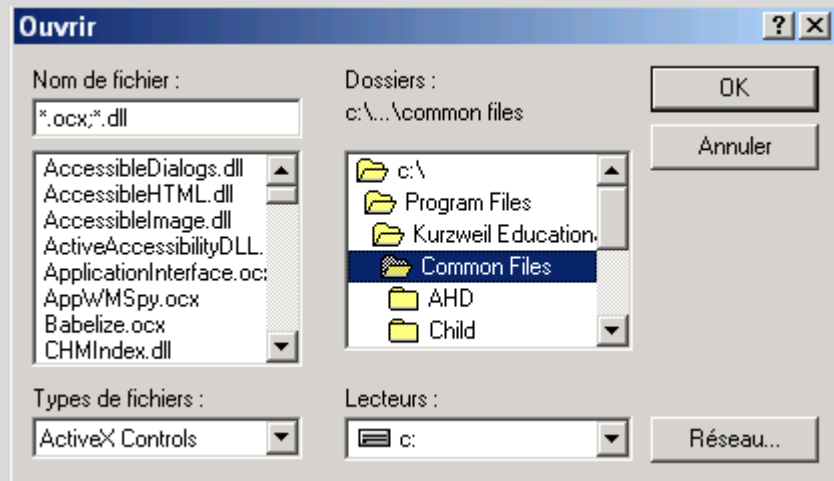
Ouvrir

?

Nom de fichier :

*.ocx;*.dll

AccessibleDialogs.dll
AccessibleHTML.dll
AccessibleImage.dll
ActiveAccessibilityDLL.
ApplicationInterface.oc
AppWMSpy.ocx
Babelize.ocx
CHMIndex.dll

Dossiers :

c:\...\common files

c:\
Program Files
Kurzweil Education
Common Files
AHD
Child

OK

Annuler

Types de fichiers :

ActiveX Controls

Lecteurs :

c:

Réseau...